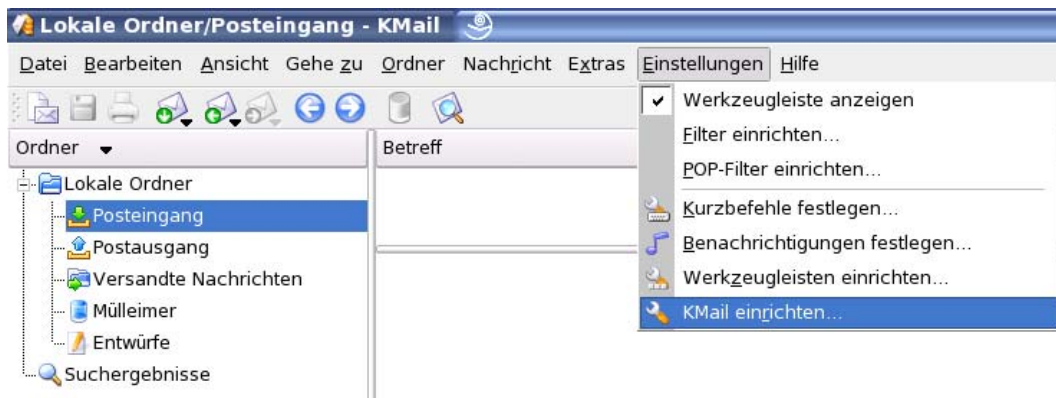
Lokale Ordner/Posteingang - KMail

Datei Bearbeiten Ansicht Gehe zu Ordner Nachricht Extras Einstellungen Hilfe

Ordner

Betreff

Lokale Ordner
Posteingang
Postausgang
Versandte Nachrichten
Mülleimer
Entwürfe
Suchergebnisse

Werkzeugleiste anzeigen
Filter einrichten...
POP-Filter einrichten...
Kurzbefehle festlegen...
Benachrichtigungen festlegen...
Werkzeugleisten einrichten...
KMail einrichten...